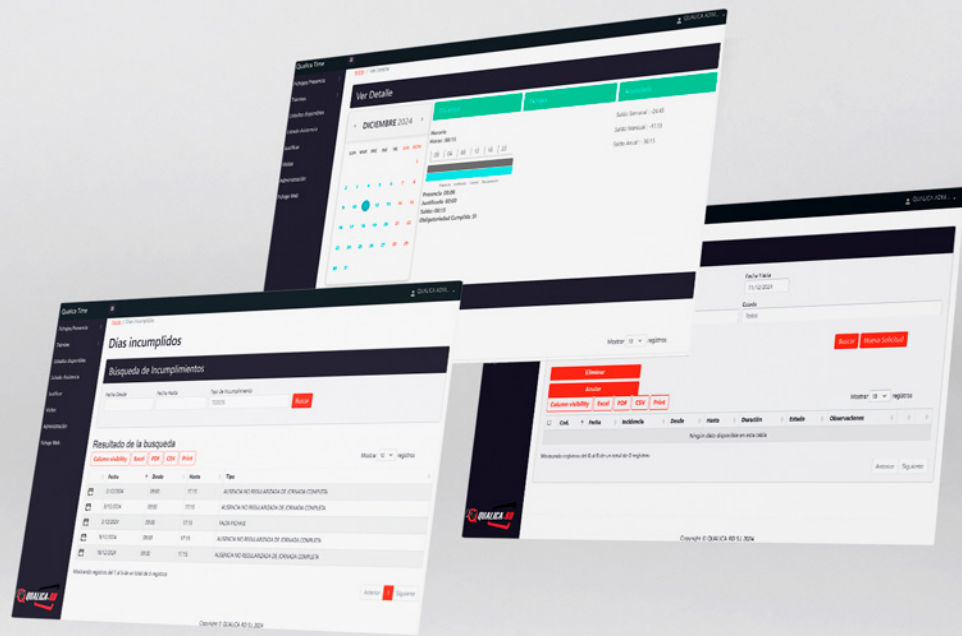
QUALICA ADM...

Qualica Time

Fichajes/Presencia
Trámites
Saldos disponibles
Estado Ausencia
Justificar
Visitas
Administración
Fichaje Web

Inicio / Ver Detalle

Ver Detalle

DICIEMBRE 2024

Saldo Semanal : -24:00
Saldo Mensual : -41:59
Saldo Anual : -30:13

Presencia: 09:06
Justificado: 00:00
Saldo: -00:15
Obligatoriedad Cumplida: Si

QUALICA ADM...

Fecha Hasta
11/12/2024
Estado
Todos

Buscar
Nueva Solicitud

Eliminar
Anular

Column visibility | Excel | PDF | CSV | Print

Mostrar 10 registros

| Cód. | Fecha | Incidencia | Desde | Hasta | Duración | Estado | Observaciones |
|---|---|---|---|---|---|---|---|
| Ningún dato disponible en esta tabla | | | | | | | |

Mostrando registros del 0 al 0 de un total de 0 registros

Anterior | Siguiente

Copyright © QUALICA RD SL 2024

Mostrar 10 registros

QUALICA ADM...

Qualica Time

Fichajes/Presencia
Trámites
Saldos disponibles
Estado Ausencia
Justificar
Visitas
Administración
Fichaje Web

Inicio / Días incumplidos

Días incumplidos

Búsqueda de Incumplimientos

Fecha Desde
Fecha Hasta
Tipo de Incumplimiento
TODOS
Buscar

Resultado de la busqueda

Column visibility | Excel | PDF | CSV | Print

Mostrar 10 registros

| | Fecha | Desde | Hasta | Tipo |
|---|---|---|---|---|
| | 2/12/2024 | 09:00 | 17:15 | AUSENCIA NO REGULARIZADA DE JORNADA COMPLETA |
| | 3/12/2024 | 09:00 | 17:15 | AUSENCIA NO REGULARIZADA DE JORNADA COMPLETA |
| | 5/12/2024 | 09:00 | 17:15 | FALTA FICHAJE |
| | 9/12/2024 | 09:00 | 17:15 | AUSENCIA NO REGULARIZADA DE JORNADA COMPLETA |
| | 10/12/2024 | 09:00 | 17:15 | AUSENCIA NO REGULARIZADA DE JORNADA COMPLETA |

Mostrando registros del 1 al 5 de un total de 5 registros

Anterior | 1 | Siguiente

Copyright © QUALICA RD SL 2024

QUALICA RD